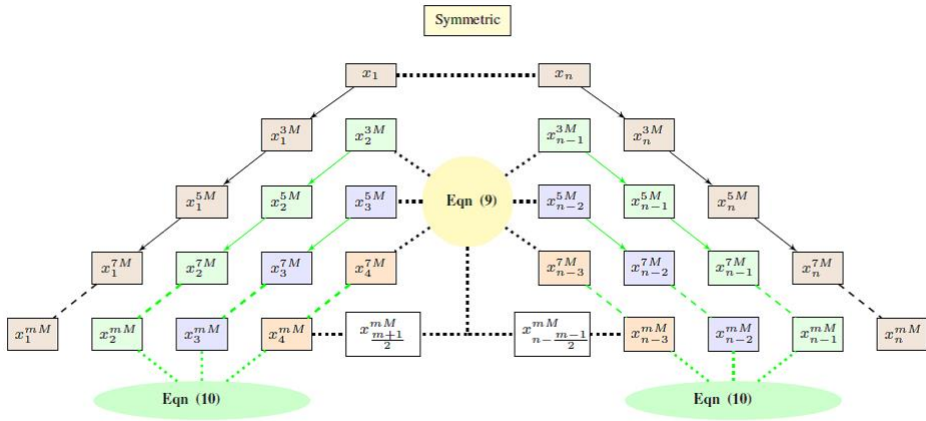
Symmetric

$x_1$

$x_n$

$x_1^{3M}$

$x_2^{3M}$

$x_{n-1}^{3M}$

$x_n^{3M}$

$x_1^{5M}$

$x_2^{5M}$

$x_3^{5M}$

Eqn (9)

$x_{n-2}^{5M}$

$x_{n-1}^{5M}$

$x_n^{5M}$

$x_1^{7M}$

$x_2^{7M}$

$x_3^{7M}$

$x_4^{7M}$

$x_{n-3}^{7M}$

$x_{n-2}^{7M}$

$x_{n-1}^{7M}$

$x_n^{7M}$

$x_1^{mM}$

$x_2^{mM}$

$x_3^{mM}$

$x_4^{mM}$

$x_{\frac{m+1}{2}}^{mM}$

$x_{n-\frac{m-1}{2}}^{mM}$

$x_{n-3}^{mM}$

$x_{n-2}^{mM}$

$x_{n-1}^{mM}$

$x_n^{mM}$

Eqn (10)

Eqn (10)